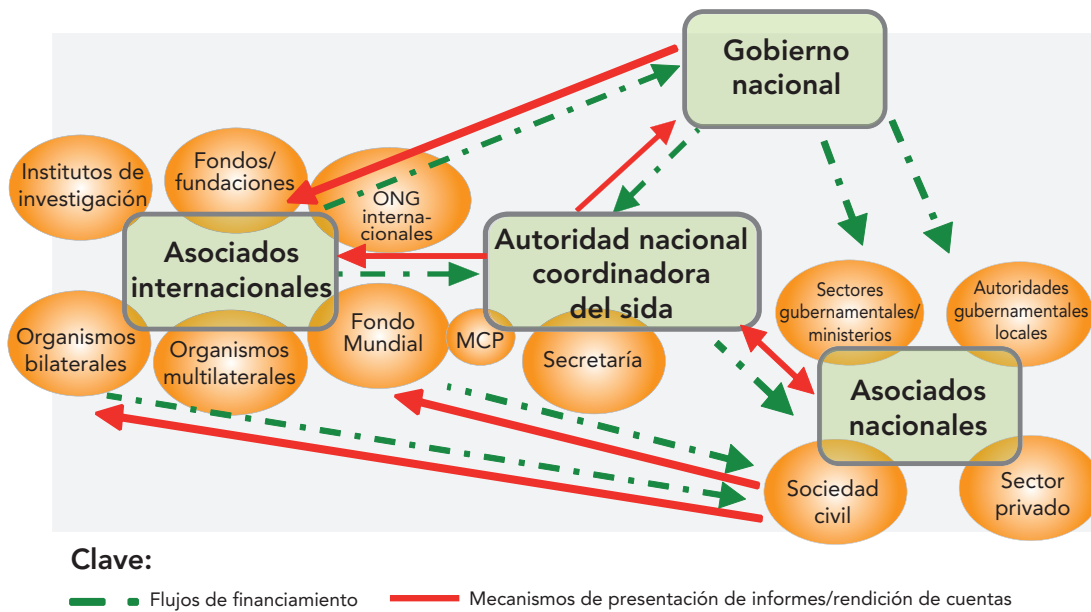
Gobierno nacional

Institutos de investigación

Fondos/ fundaciones

ONG internacionales

Asociados internacionales

Autoridad nacional coordinadora del sida

Sectores gubernamentales/ ministerios

Autoridades gubernamentales locales

Organismos bilaterales

Organismos multilaterales

Fondo Mundial

MCP

Secretaría

Asociados nacionales

Sociedad civil

Sector privado

Clave:

Flujos de financiamiento

Mecanismos de presentación de informes/rendición de cuentas